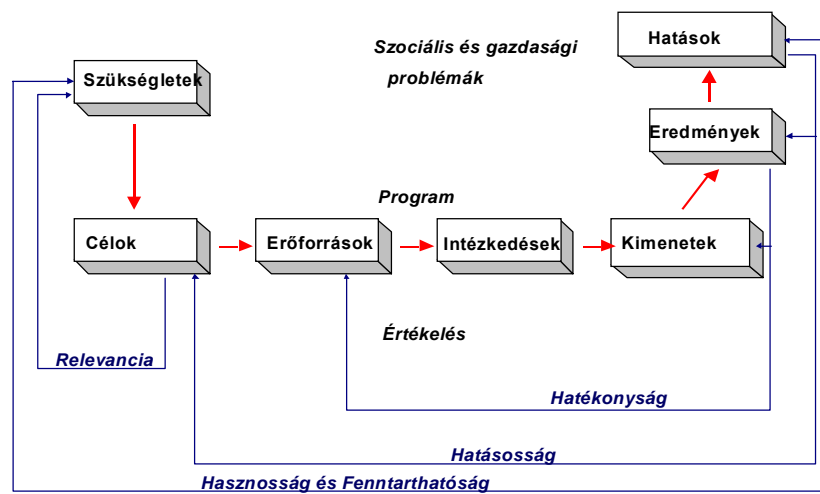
Hatások

Szociális és gazdasági problémák

Szükségletek

Eredmények

Program

Célok

Erőforrások

Intézkedések

Kimenetek

Értékelés

Relevancia

Hatékonyság

Hatásosság

Hasznosság és Fenntarthatóság